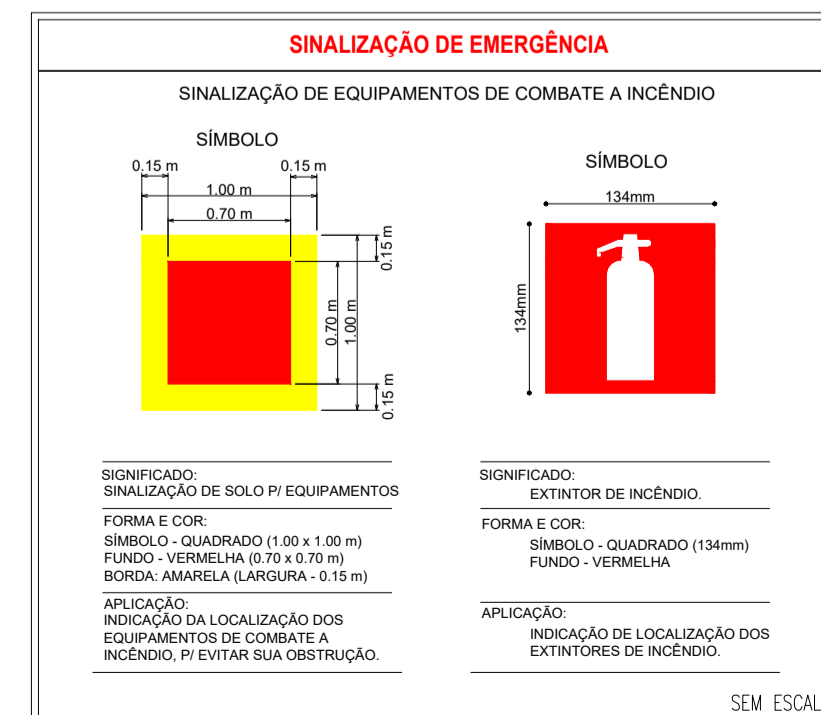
SINALIZAÇÃO DE EMERGÊNCIA

SINALIZAÇÃO DE EQUIPAMENTOS DE COMBATE A INCÊNDIO

SÍMBOLO

0.15 m
0.15 m
1.00 m
0.70 m
0.15 m
0.70 m
1.00 m
0.15 m

SIGNIFICADO:
SINALIZAÇÃO DE SOLO P/ EQUIPAMENTOS

FORMA E COR:
SÍMBOLO - QUADRADO (1.00 x 1.00 m)
FUNDO - VERMELHA (0.70 x 0.70 m)
BORDA: AMARELA (LARGURA - 0.15 m)

APLICAÇÃO:
INDICAÇÃO DA LOCALIZAÇÃO DOS EQUIPAMENTOS DE COMBATE A INCÊNDIO, P/ EVITAR SUA OBSTRUÇÃO.

SÍMBOLO

134mm
134mm

SIGNIFICADO:
EXTINTOR DE INCÊNDIO.

FORMA E COR:
SÍMBOLO - QUADRADO (134mm)
FUNDO - VERMELHA

APLICAÇÃO:
INDICAÇÃO DE LOCALIZAÇÃO DOS EXTINTORES DE INCÊNDIO.

SEM ESCAL